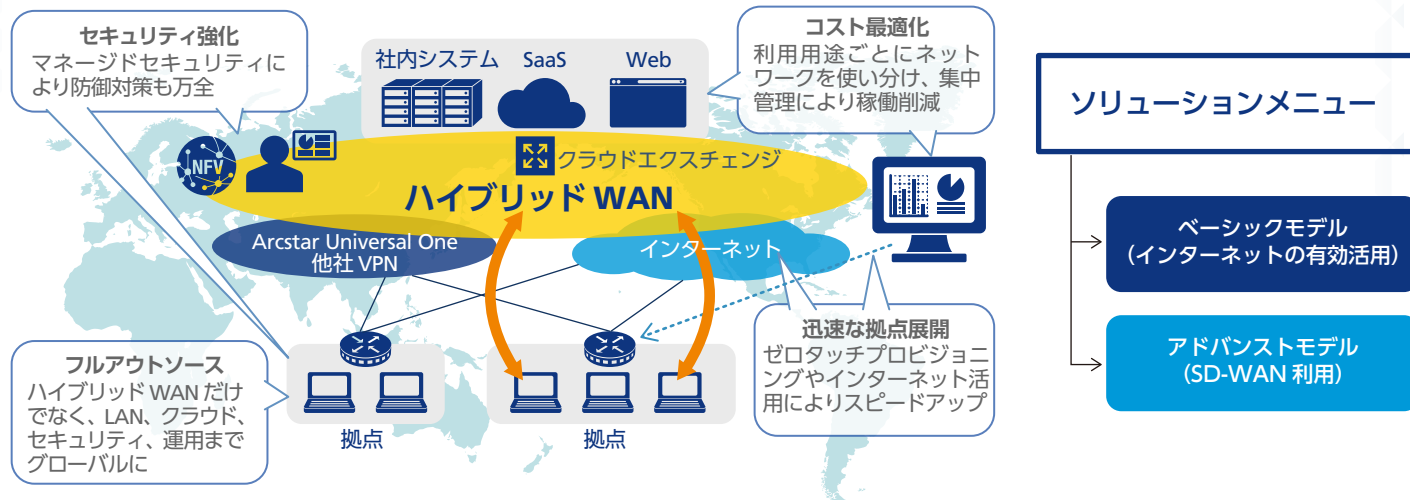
セキュリティ強化
マネージドセキュリティにより防御対策も万全

社内システム　SaaS　Web

コスト最適化
利用用途ごとにネットワークを使い分け、集中管理により稼働削減

NFV

クラウドエクスチェンジ
ハイブリッド WAN

Arcstar Universal One
他社 VPN

インターネット

フルアウトソース
ハイブリッド WAN だけでなく、LAN、クラウド、セキュリティ、運用までグローバルに

拠点　拠点

迅速な拠点展開
ゼロタッチプロビジョニングやインターネット活用によりスピードアップ

ソリューションメニュー

ベーシックモデル
（インターネットの有効活用）

アドバンストモデル
（SD-WAN 利用）